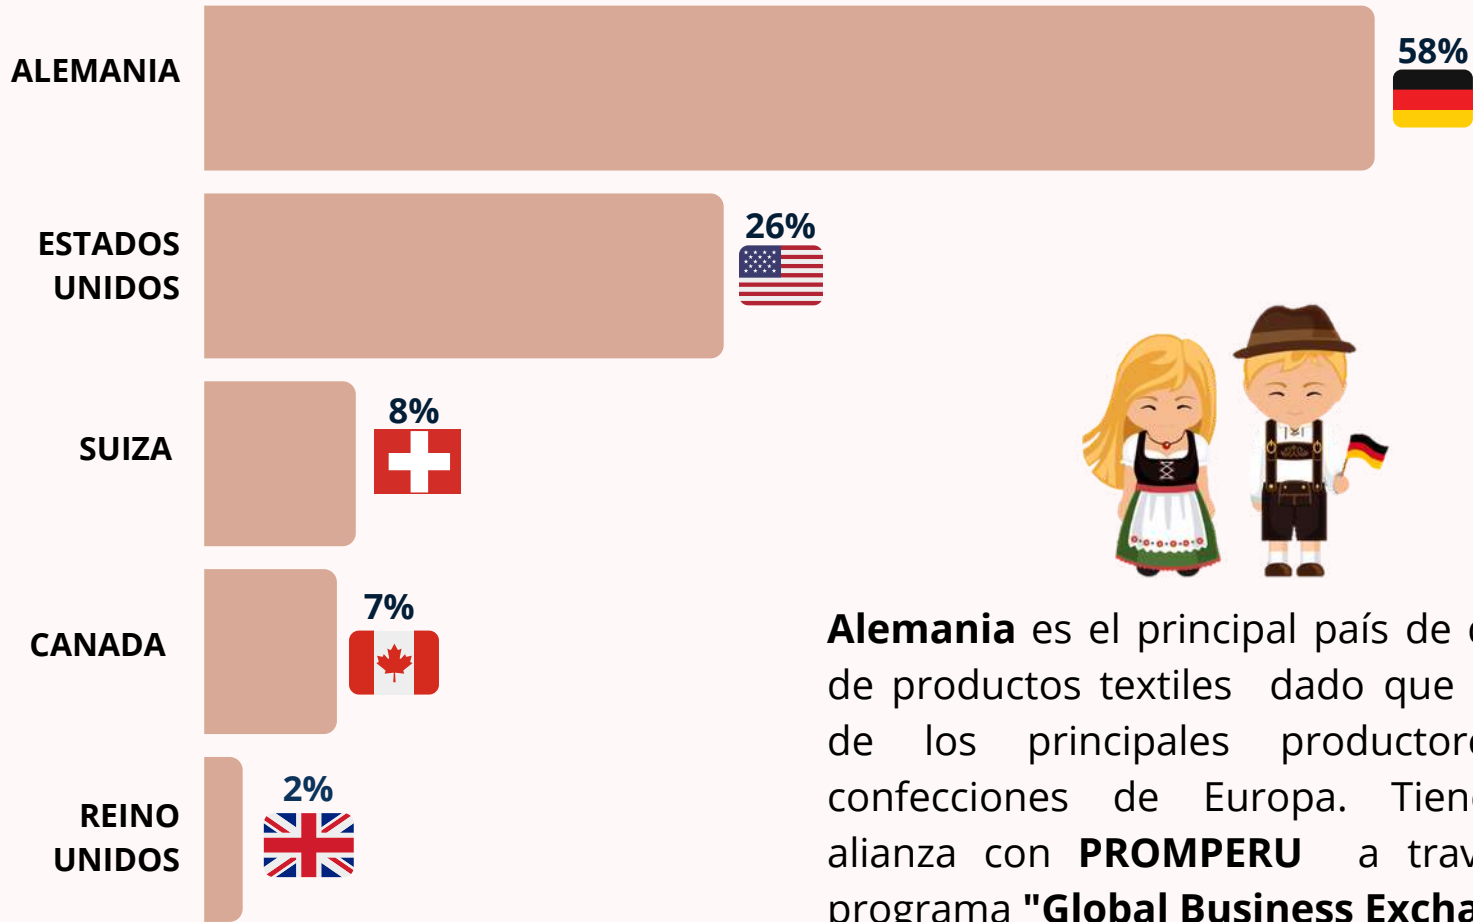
ALEMANIA
58%

ESTADOS UNIDOS
26%

SUIZA
8%

CANADA
7%

REINO UNIDOS
2%

**Alemania** es el principal país de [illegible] de productos textiles dado que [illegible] de los principales productor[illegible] confecciones de Europa. Tien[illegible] alianza con **PROMPERU** a trav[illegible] programa **"Global Business Excha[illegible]**